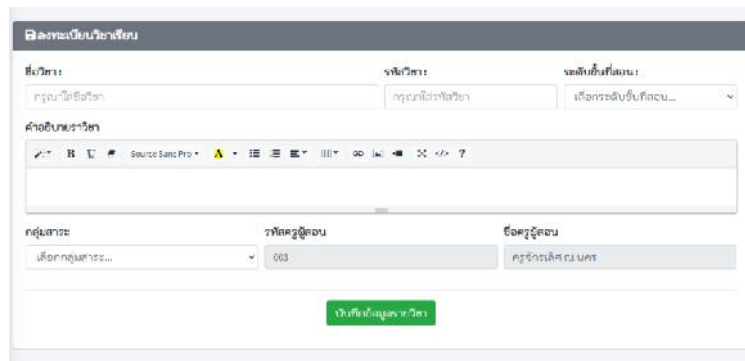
ลงทะเบียนวิชาเรียน

ชื่อวิชา:
กรุณาใส่ชื่อวิชา

รหัสวิชา:
กรุณาใส่รหัสวิชา

ระดับชั้นที่สอน:
เลือกระดับชั้นที่สอน...

คำอธิบายรายวิชา

B U Source Sans Pro A ?

กลุ่มสาระ
เลือกกลุ่มสาระ...

รหัสครูผู้สอน
003

ชื่อครูผู้สอน
ครูจักรเลิศ ณ นคร

บันทึกข้อมูลรายวิชา